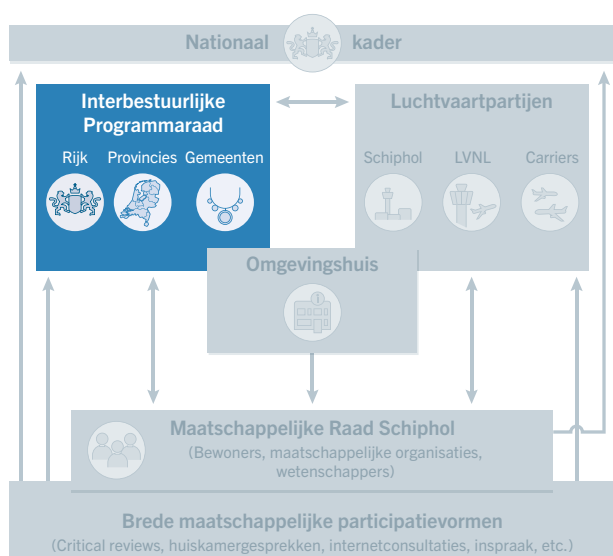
Nationaal kader

Interbestuurlijke Programmaraad

Rijk Provincies Gemeenten

Luchtvaartpartijen

Schiphol LVNL Carriers

Omgevingshuis

Maatschappelijke Raad Schiphol

(Bewoners, maatschappelijke organisaties, wetenschappers)

Brede maatschappelijke participatievormen

(Critical reviews, huiskamergesprekken, internetconsultaties, inspraak, etc.)